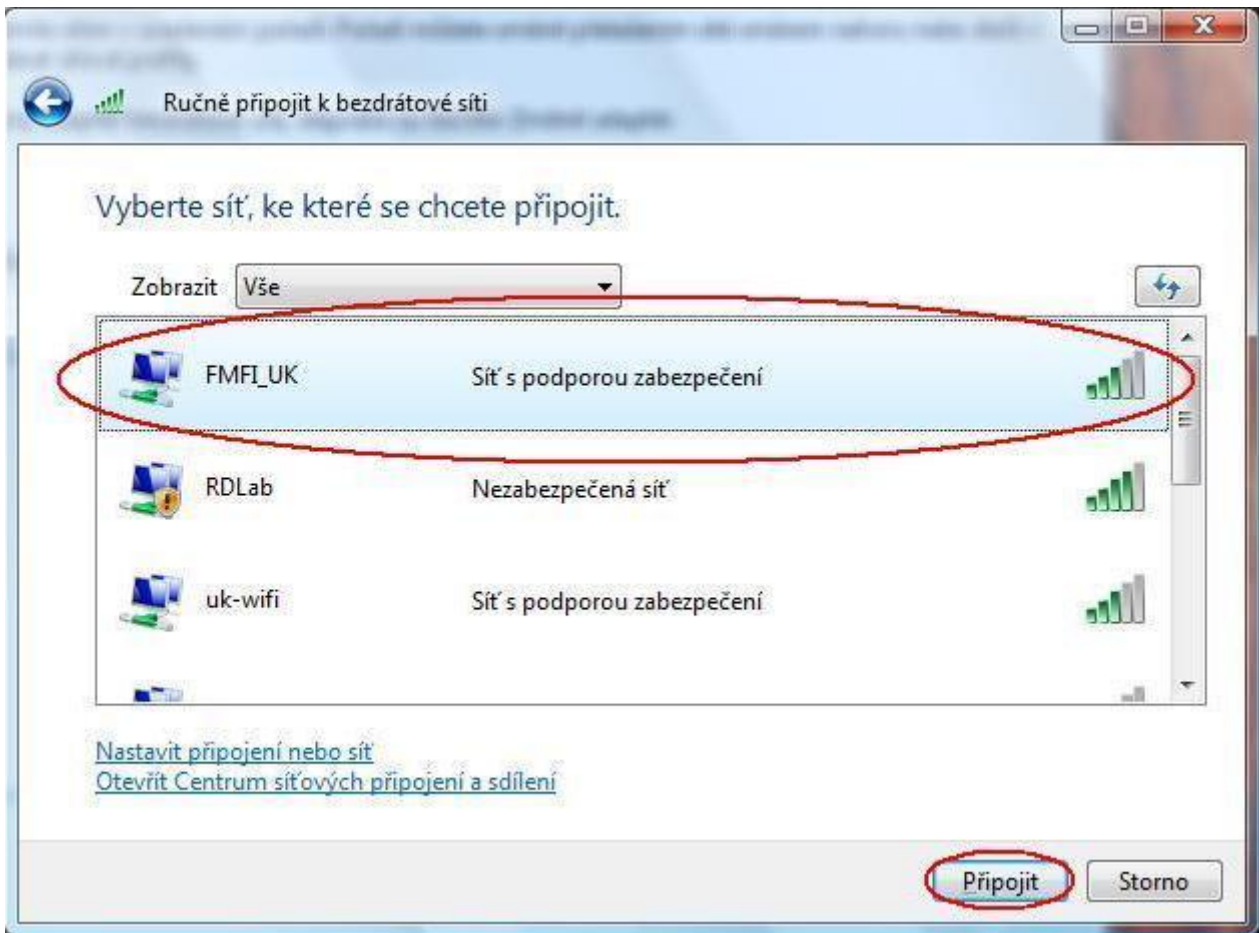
Ručně připojit k bezdrátové síti

Vyberte síť, ke které se chcete připojit.

Zobrazit Vše

FMFI_UK Síť s podporou zabezpečení

RDLab Nezabezpečená síť

uk-wifi Síť s podporou zabezpečení

Nastavit připojení nebo síť
Otevřít Centrum síťových připojení a sdílení

Připojit Storno